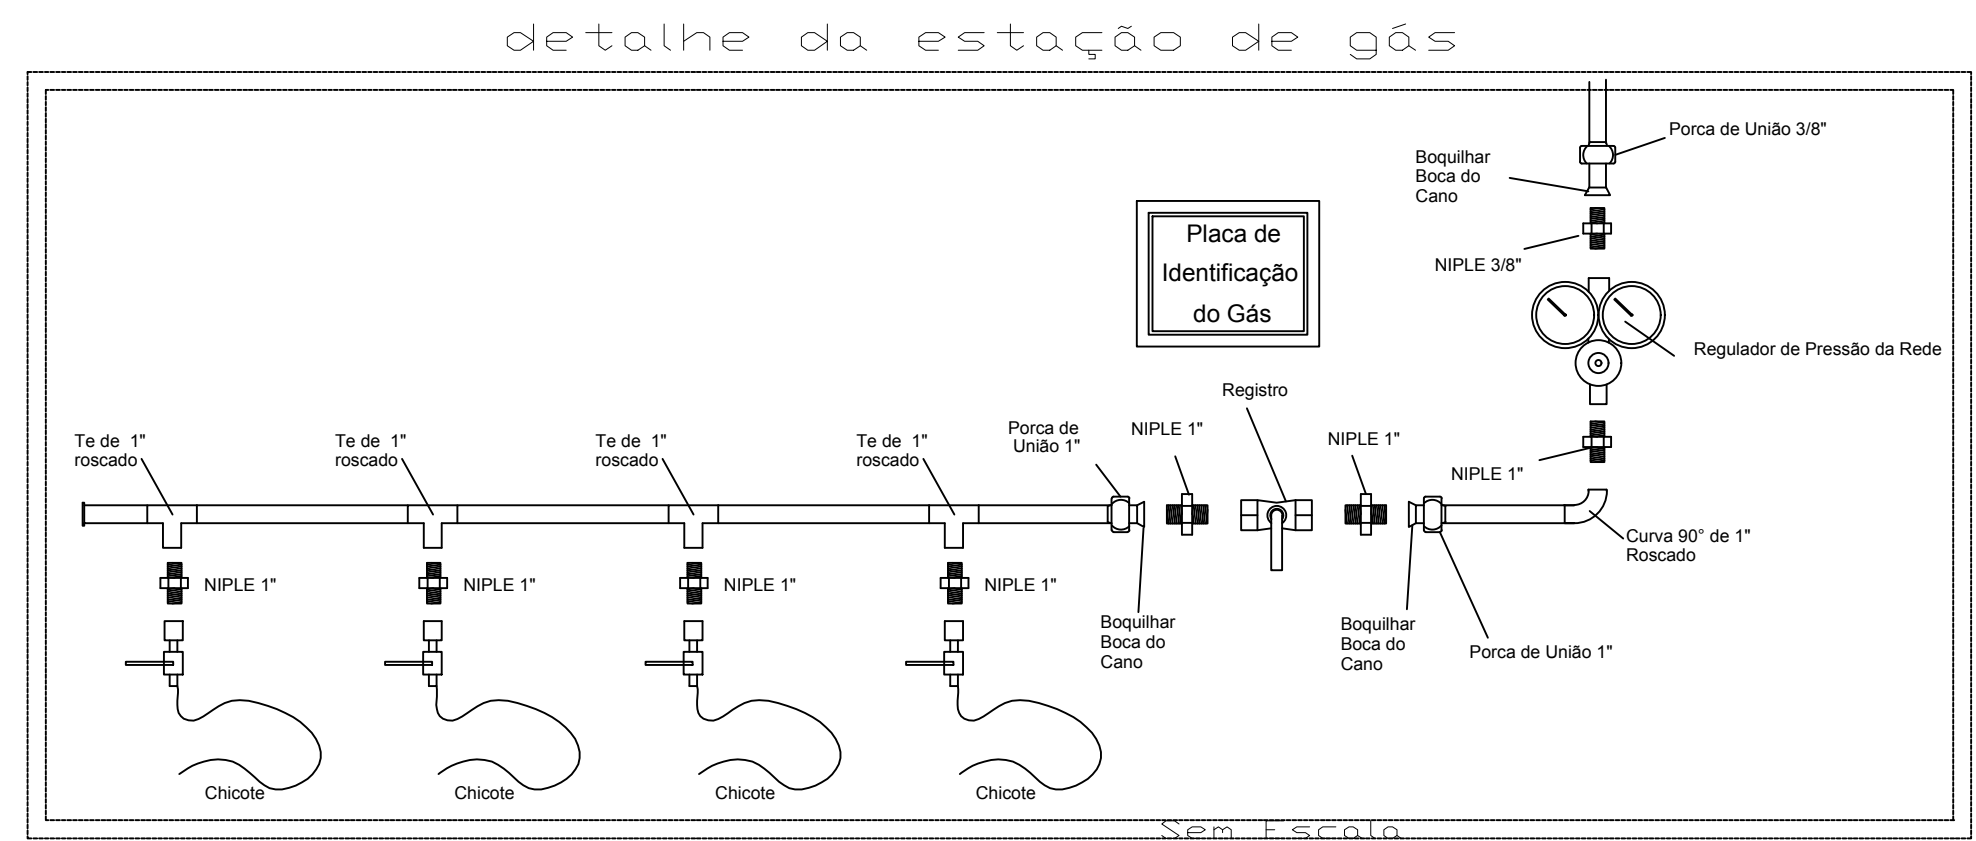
detalhe da estação de gás

Porca de União 3/8"

Boquilhar Boca do Cano

Placa de Identificação do Gás

NIPLE 3/8"

Regulador de Pressão da Rede

Registro

Te de 1" roscado

Te de 1" roscado

Te de 1" roscado

Te de 1" roscado

Porca de União 1"

NIPLE 1"

NIPLE 1"

NIPLE 1"

Curva 90° de 1" Roscado

NIPLE 1"

NIPLE 1"

NIPLE 1"

NIPLE 1"

Boquilhar Boca do Cano

Boquilhar Boca do Cano

Porca de União 1"

Chicote

Chicote

Chicote

Chicote

Sem Escala